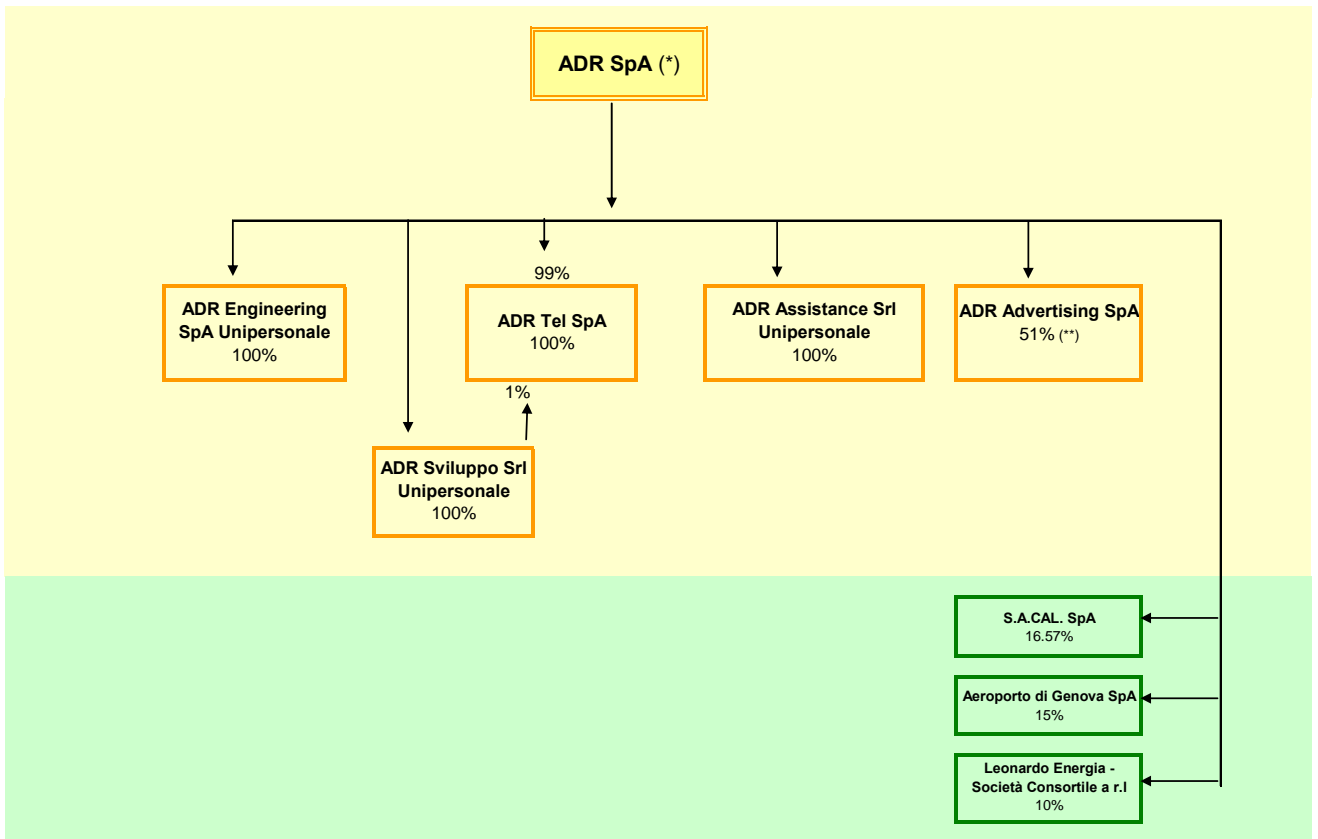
ADR SpA (*)

ADR Engineering SpA Unipersonale
100%

99%

ADR Tel SpA
100%

1%

ADR Assistance Srl Unipersonale
100%

ADR Advertising SpA
51% (**)

ADR Sviluppo Srl Unipersonale
100%

S.A.CAL. SpA
16.57%

Aeroporto di Genova SpA
15%

Leonardo Energia - Società Consortile a r.l
10%